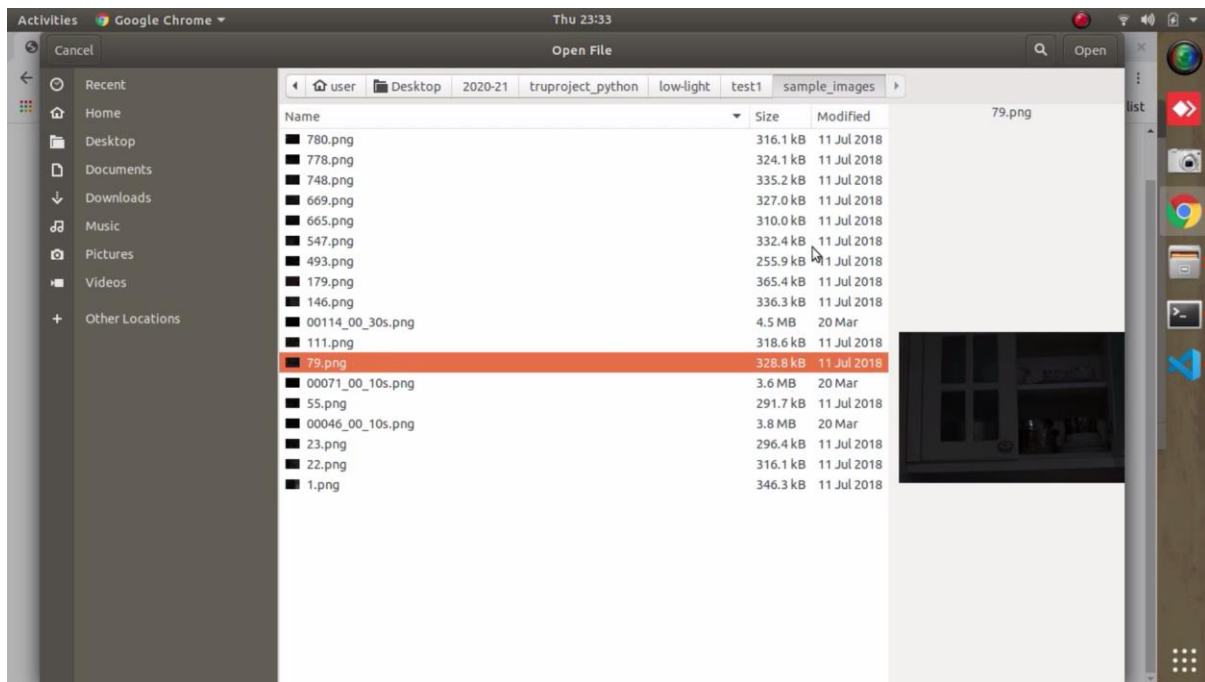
Activities Google Chrome ▾ Thu 23:33

Cancel Open File Open

Recent
Home
Desktop
Documents
Downloads
Music
Pictures
Videos
Other Locations

user Desktop 2020-21 truproject_python low-light test1 sample_images

79.png

list

| Name | Size | Modified |
|---|---|---|
| 780.png | 316.1 kB | 11 Jul 2018 |
| 778.png | 324.1 kB | 11 Jul 2018 |
| 748.png | 335.2 kB | 11 Jul 2018 |
| 669.png | 327.0 kB | 11 Jul 2018 |
| 665.png | 310.0 kB | 11 Jul 2018 |
| 547.png | 332.4 kB | 11 Jul 2018 |
| 493.png | 255.9 kB | 11 Jul 2018 |
| 179.png | 365.4 kB | 11 Jul 2018 |
| 146.png | 336.3 kB | 11 Jul 2018 |
| 00114_00_30s.png | 4.5 MB | 20 Mar |
| 111.png | 318.6 kB | 11 Jul 2018 |
| 79.png | 328.8 kB | 11 Jul 2018 |
| 00071_00_10s.png | 3.6 MB | 20 Mar |
| 55.png | 291.7 kB | 11 Jul 2018 |
| 00046_00_10s.png | 3.8 MB | 20 Mar |
| 23.png | 296.4 kB | 11 Jul 2018 |
| 22.png | 316.1 kB | 11 Jul 2018 |
| 1.png | 346.3 kB | 11 Jul 2018 |